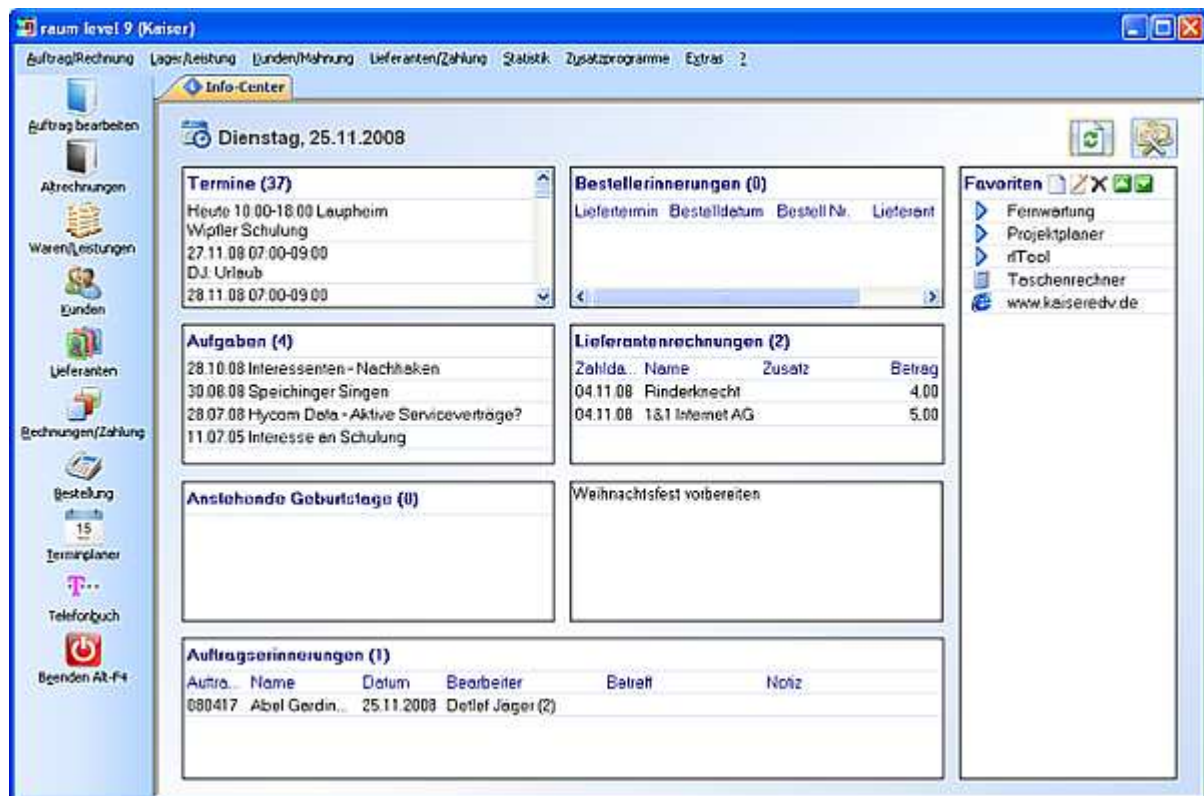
raum level 9 (Kaiser)

Auftrag/Rechnung Lager/Leistung Kunden/Mahnung Lieferanten/Zahlung Statistik Zusatzprogramme Extras ?

Info-Center

Auftrag bearbeiten
Abrechnungen
Waren/Leistungen
Kunden
Lieferanten
Rechnungen/Zahlung
Bestellung
15
Terminplaner
T···
Telefonbuch
Beenden Alt-F4

Dienstag, 25.11.2008

Termine (37)
Heute 10.00-18.00 Laupheim
Wipfler Schulung
27.11.08 07:00-09:00
DJ. Urlaub
28.11.08 07:00-09:00

Bestellerinnerungen (0)
| Liefertermin | Bestelldatum | Bestell Nr. | Lieferant |
|---|---|---|---|

Favoriten
Fernwartung
Projektplaner
rlTool
Taschenrechner
www.kaiseredv.de

Aufgaben (4)
28.10.08 Interessenten - Nachhaken
30.08.08 Speichinger Singen
28.07.08 Hycom Data - Aktive Serviceverträge?
11.07.05 Interesse an Schulung

Lieferantenrechnungen (2)
| Zahlda... | Name | Zusatz | Betrag |
|---|---|---|---|
| 04.11.08 | Rinderknecht | | 4,00 |
| 04.11.08 | 1&1 Internet AG | | 5,00 |

Anstehende Geburtstage (0)

Weihnachtsfest vorbereiten

Auftragserinnerungen (1)
| Auftra... | Name | Datum | Bearbeiter | Betreff | Notiz |
|---|---|---|---|---|---|
| 080417 | Abel Gardin... | 25.11.2008 | Detlef Jäger (2) | | |